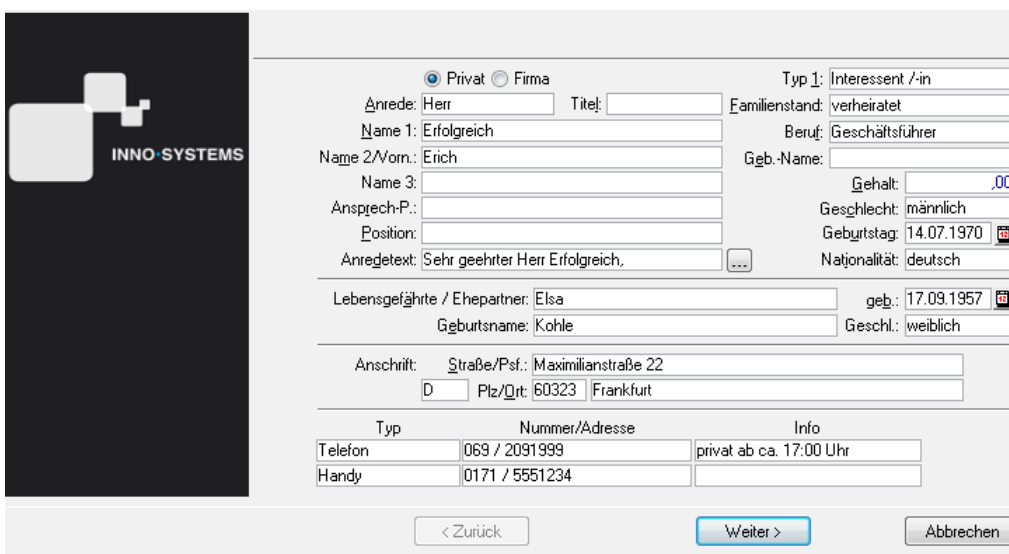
INNO·SYSTEMS

Privat Firma

Typ 1: Interessent /-in

Anrede: Herr Titel:

Familienstand: verheiratet

Name 1: Erfolgreich

Beruf: Geschäftsführer

Name 2/Vorn.: Erich

Geb.-Name:

Name 3:

Gehalt: ,00

Ansprech-P.:

Geschlecht: männlich

Position:

Geburtstag: 14.07.1970

Anredetext: Sehr geehrter Herr Erfolgreich,

...

Nationalität: deutsch

Lebensgefährte / Ehepartner: Elsa

geb.: 17.09.1957

Geburtsname: Kohle

Geschl.: weiblich

Anschrift: Straße/Psf.: Maximilianstraße 22

D Plz/Ort: 60323 Frankfurt

| Typ | Nummer/Adresse | Info |
|---|---|---|
| Telefon | 069 / 2091999 | privat ab ca. 17:00 Uhr |
| Handy | 0171 / 5551234 | |

< Zurück

Weiter >

Abbrechen